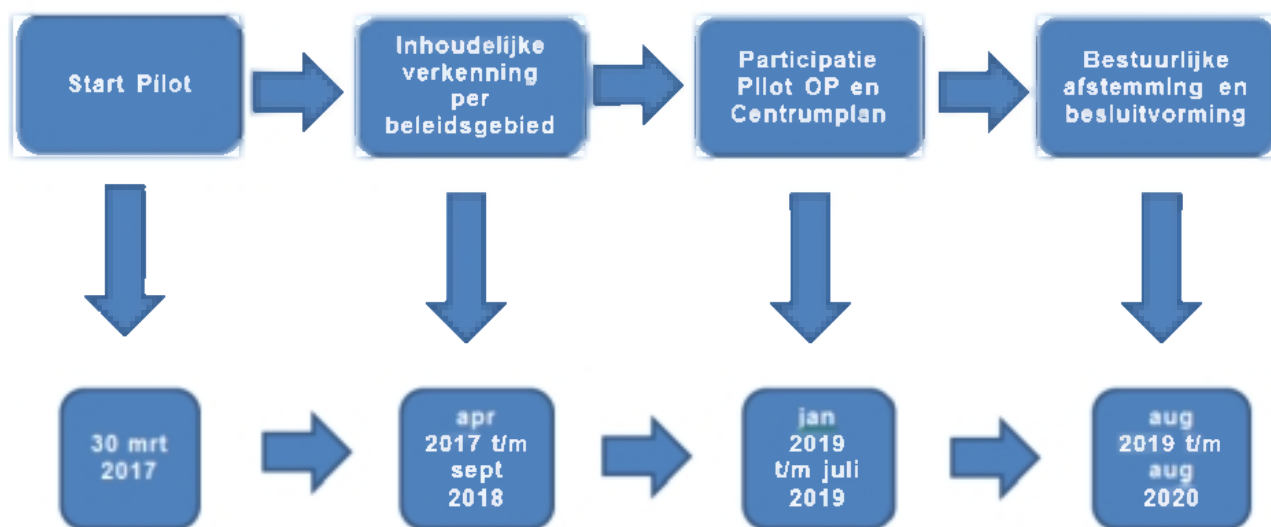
Start Pilot

Inhoudelijke verkenning per beleidsgebied

Participatie Pilot OP en Centrumplan

Bestuurlijke afstemming en besluitvorming

30 mrt 2017

apr 2017 t/m sept 2018

jan 2019 t/m juli 2019

aug 2019 t/m aug 2020